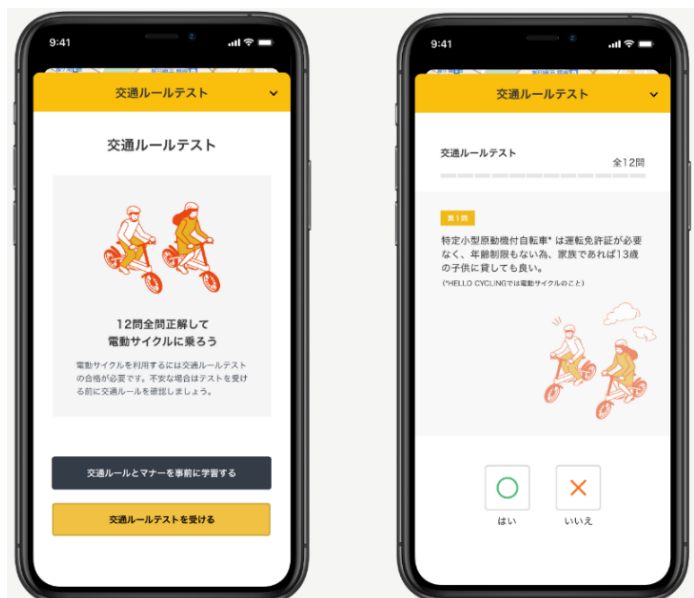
9:41

交通ルールテスト

交通ルールテスト

12問全問正解して
電動サイクルに乗ろう

電動サイクルを利用するには交通ルールテストの合格が必要です。不安な場合はテストを受ける前に交通ルールを確認しましょう。

交通ルールとマナーを事前に学習する

交通ルールテストを受ける

9:41

交通ルールテスト

交通ルールテスト
全12問

第1問

特定小型原動機付自転車* は運転免許証が必要なく、年齢制限もない為、家族であれば13歳の子供に貸しても良い。

(*HELLO CYCLINGでは電動サイクルのこと)

はい

いいえ